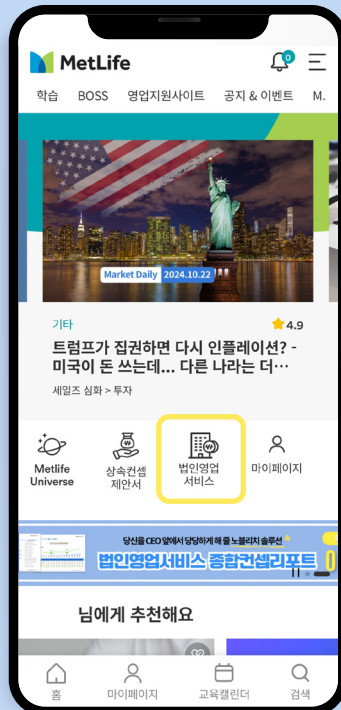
MetLife

0

학습 BOSS 영업지원사이트 공지 & 이벤트 M.

Market Daily 2024.10.22

기타

4.9

트럼프가 집권하면 다시 인플레이션? - 미국이 돈 쓰는데... 다른 나라는 더…

세일즈 심화 > 투자

Metlife Universe

상속컨셉 제안서

법인영업 서비스

마이페이지

당신을 CEO 앞에서 당당하게 해 줄 노블리치 솔루션

법인영업서비스 종합컨설리포트

님에게 추천해요

홈

마이페이지

교육캘린더

검색